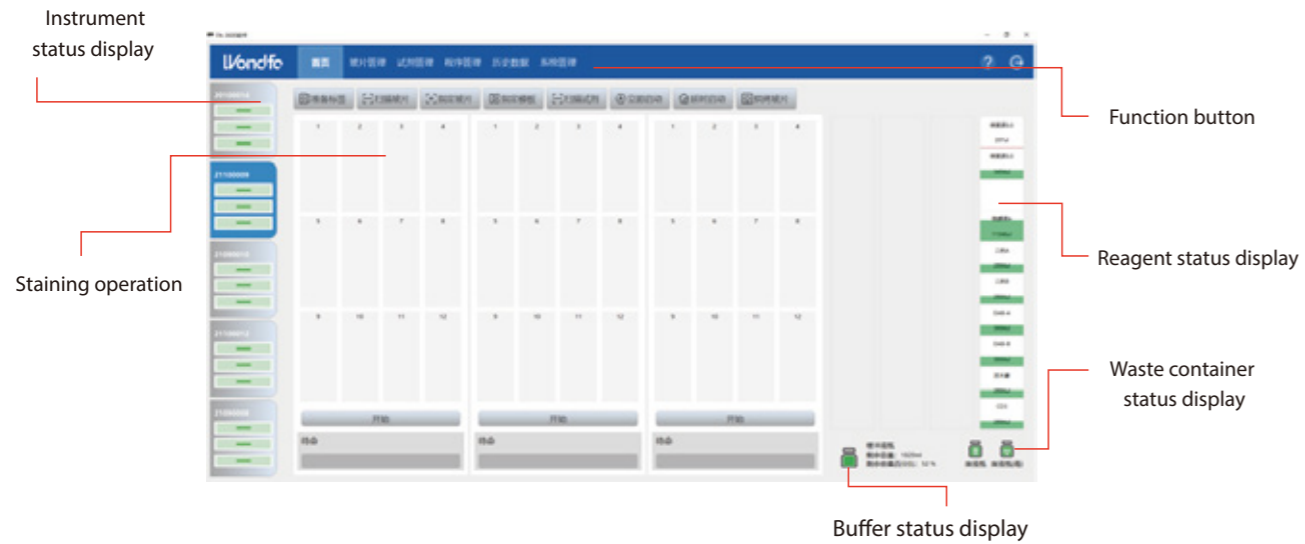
Instrument status display

Staining operation

Function button

Reagent status display

Waste container status display

Buffer status display

Wondfo

首页

1 2 3 4

5 6 7 8

9 10 11 12

1 2 3 4

5 6 7 8

9 10 11 12

1 2 3 4

5 6 7 8

9 10 11 12

开始

开始

开始

待命

待命

待命

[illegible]